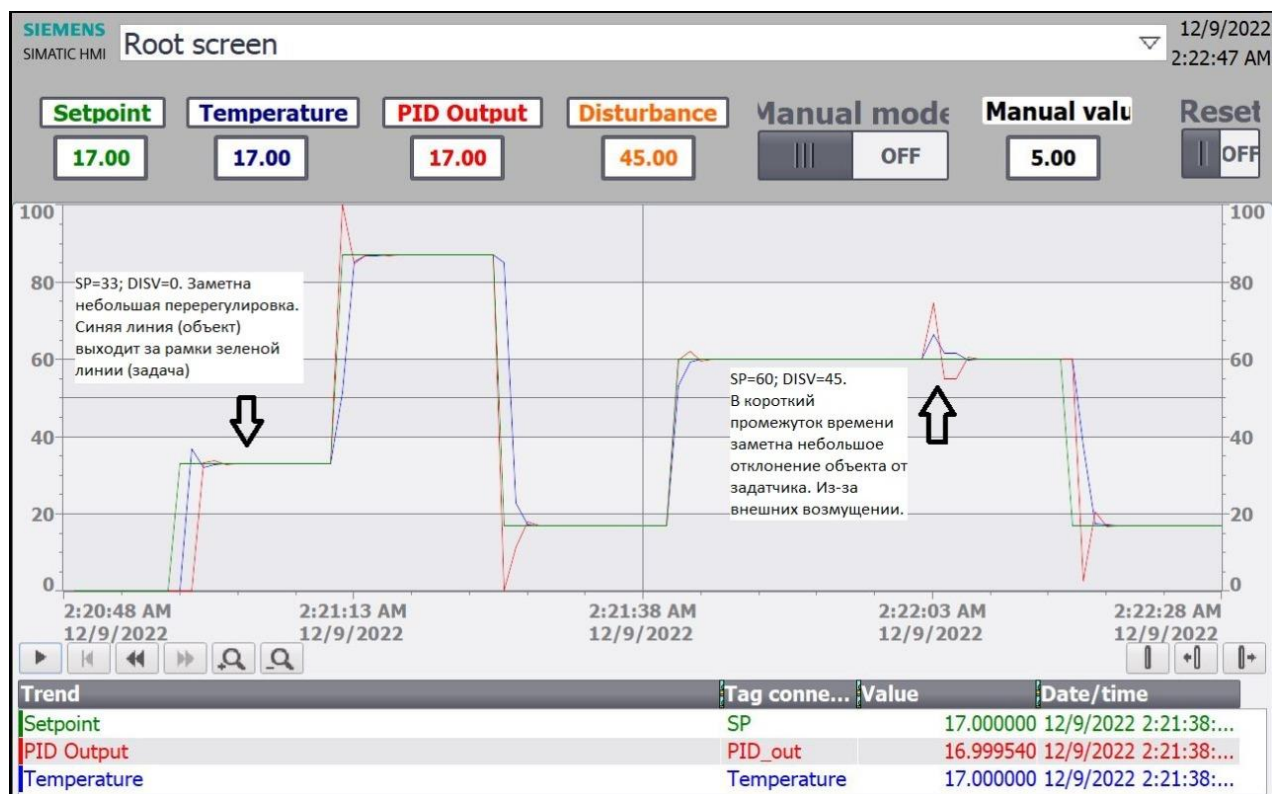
SIEMENS
SIMATIC HMI Root screen

12/9/2022
2:22:47 AM

Setpoint
17.00

Temperature
17.00

PID Output
17.00

Disturbance
45.00

Manual mode
OFF

Manual valu
5.00

Reset
OFF

100
80
60
40
20
0

100
80
60
40
20
0

SP=33; DISV=0. Заметна небольшая перерегулировка. Синяя линия (объект) выходит за рамки зеленой линии (задача)

SP=60; DISV=45. В короткий промежуток времени заметна небольшое отклонение объекта от задатчика. Из-за внешних возмущении.

2:20:48 AM
12/9/2022

2:21:13 AM
12/9/2022

2:21:38 AM
12/9/2022

2:22:03 AM
12/9/2022

2:22:28 AM
12/9/2022

| Trend | Tag conne... | Value | Date/time |
|---|---|---|---|
| Setpoint | SP | 17.000000 | 12/9/2022 2:21:38:... |
| PID Output | PID_out | 16.999540 | 12/9/2022 2:21:38:... |
| Temperature | Temperature | 17.000000 | 12/9/2022 2:21:38:... |